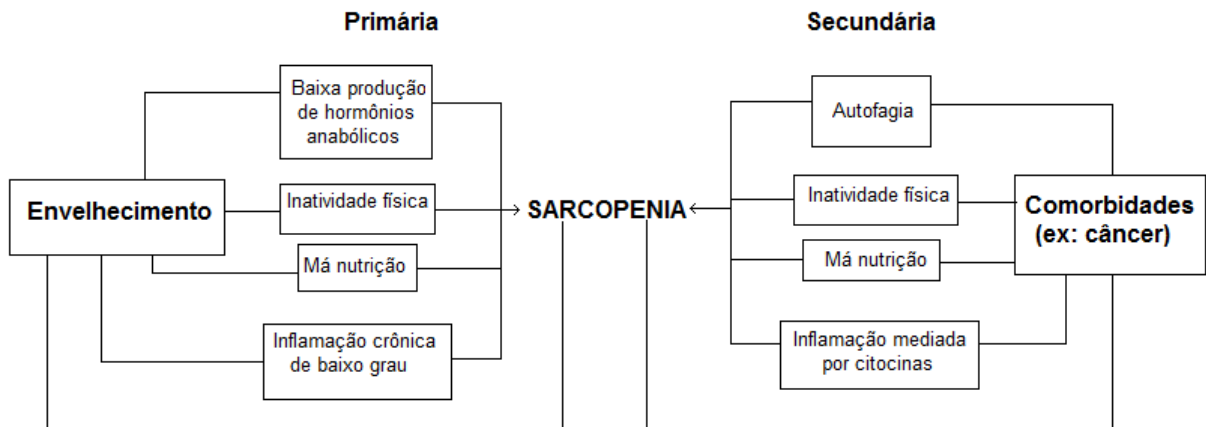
Primária

Secundária

Baixa produção de hormônios anabólicos

Envelhecimento

Inatividade física

Má nutrição

Inflamação crônica de baixo grau

SARCOPENIA

Autofagia

Inatividade física

Má nutrição

Inflamação mediada por citocinas

Comorbidades (ex: câncer)